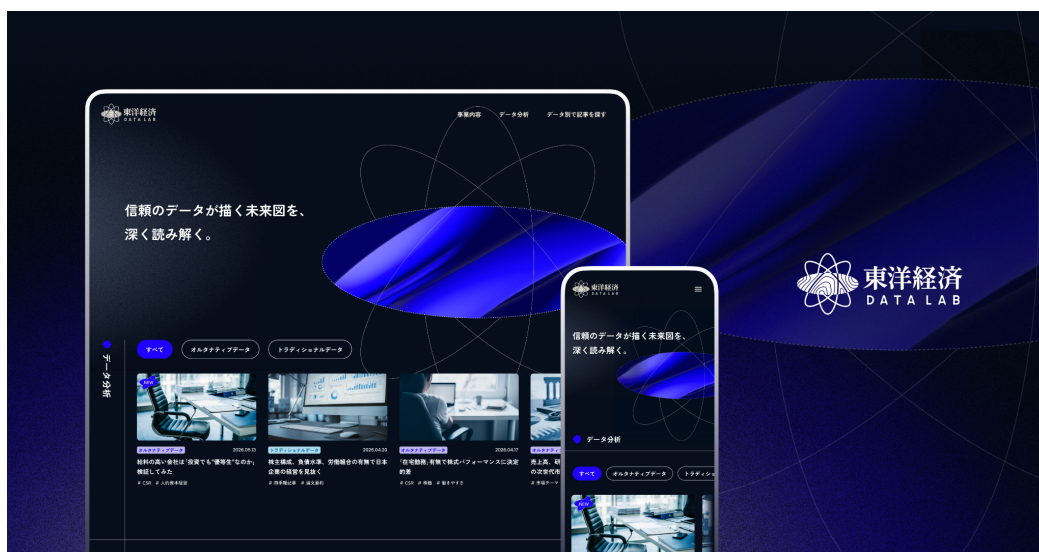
東洋経済
DATA LAB

事業内容　データ分析　データ別で記事を探す

信頼のデータが描く未来図を、
深く読み解く。

データ分析

すべて　オルタナティブデータ　トラディショナルデータ

NEW
オルタナティブデータ 2026.05.13
給料の高い会社は"役満でも"優等生"なのか" 検証してみた
# CSR # 人的資本開示

トラディショナルデータ 2026.04.20
株主構成、負債水準、労働組合の有無で日本企業の経営を見抜く
# 四季報記事 # 組合資料

オルタナティブデータ 2026.04.17
「在宅勤務」有無で株式パフォーマンスに決定的差
# CSR # 株価 # 働きやすさ

オルタナティブデータ
売上高、研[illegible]
の次世代市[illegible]
# 市場データ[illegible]

東洋経済
DATA LAB

信頼のデータが描く未来図を、
深く読み解く。

データ分析

すべて　オルタナティブデータ　トラディシ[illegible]

NEW

東洋経済
DATA LAB